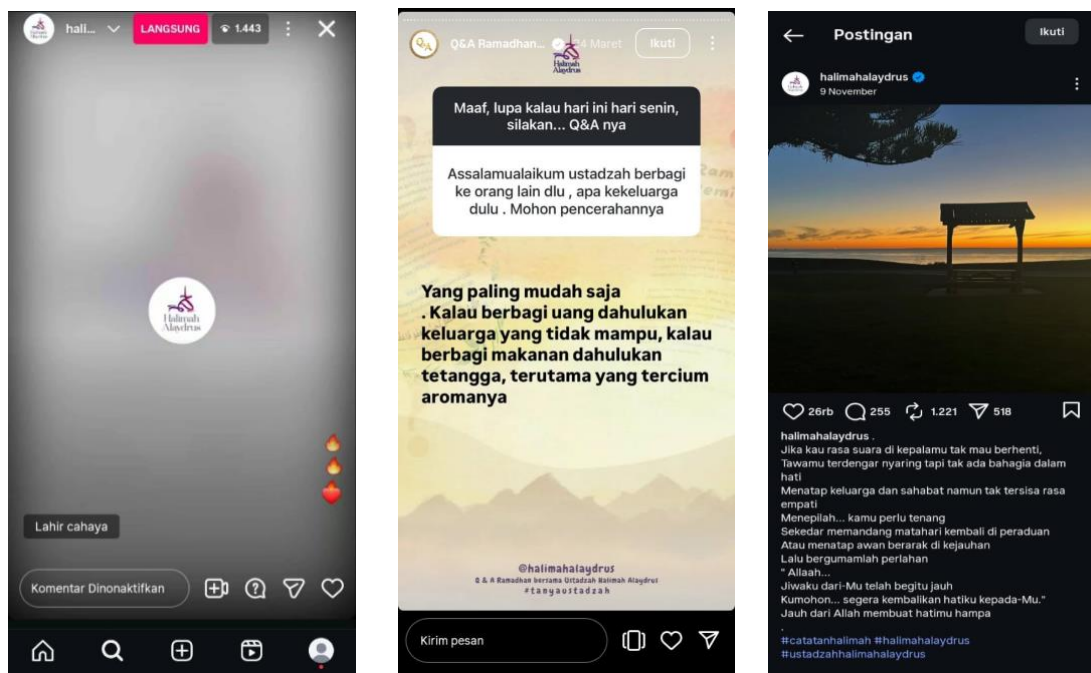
hali... LANGSUNG 1.443

Halimah Alaydrus

Lahir cahaya

Komentar Dinonaktifkan

Q&A Ramadhan... 4 Maret Ikuti

Halimah Alaydrus

Maaf, lupa kalau hari ini hari senin, silakan... Q&A nya

Assalamualaikum ustadzah berbagi ke orang lain dlu , apa kekeluarga dulu . Mohon pencerahannya

Yang paling mudah saja
. Kalau berbagi uang dahulukan keluarga yang tidak mampu, kalau berbagi makanan dahulukan tetangga, terutama yang tercium aromanya

@halimahalaydrus
Q & A Ramadhan bersama Ustadzah Halimah Alaydrus
#tanyaustadzah

Kirim pesan

Postingan Ikuti

halimahalaydrus
9 November

26rb 255 1.221 518

halimahalaydrus .
Jika kau rasa suara di kepalamu tak mau berhenti,
Tawamu terdengar nyaring tapi tak ada bahagia dalam hati
Menatap keluarga dan sahabat namun tak tersisa rasa empati
Menepilah... kamu perlu tenang
Sekedar memandang matahari kembali di peraduan
Atau menatap awan berarak di kejauhan
Lalu bergumamlah perlahan
" Allaah...
Jiwaku dari-Mu telah begitu jauh
Kumohon... segera kembalikan hatiku kepada-Mu."
Jauh dari Allah membuat hatimu hampa
.
#catatanhalimah #halimahalaydrus
#ustadzahhalimahalaydrus